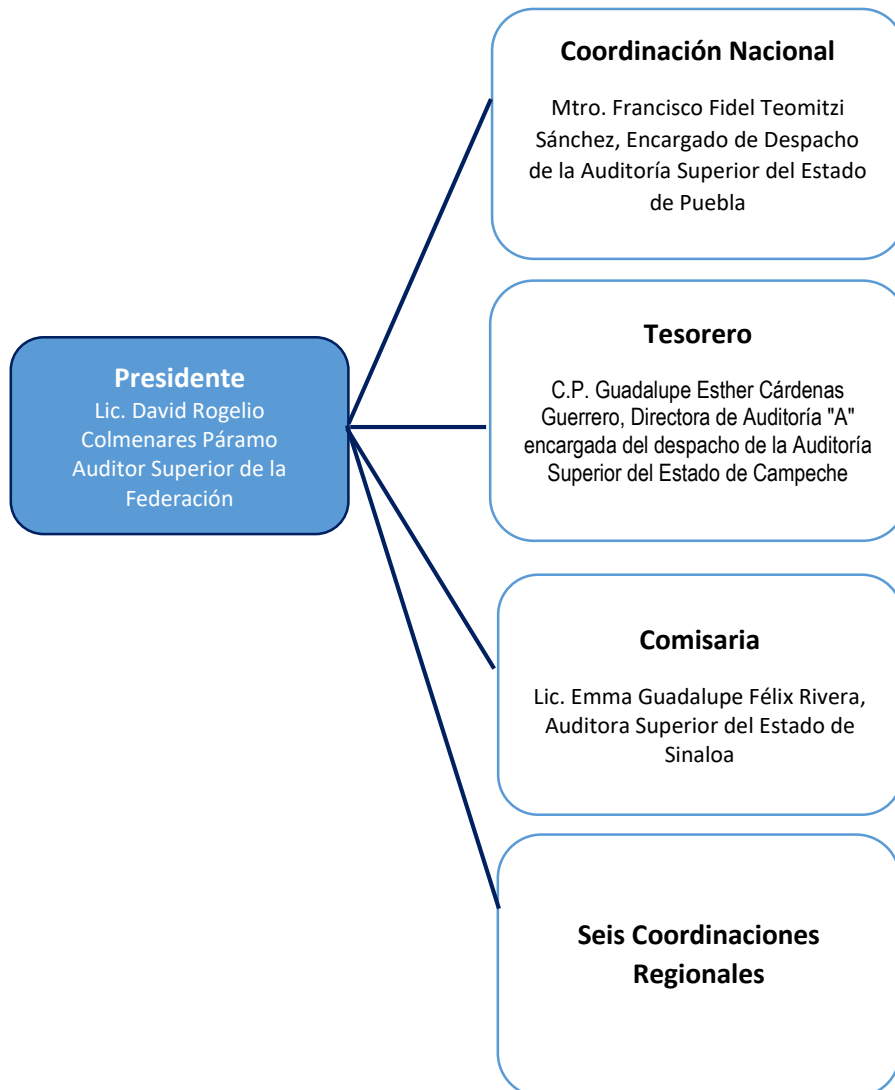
Presidente
Lic. David Rogelio Colmenares Páramo Auditor Superior de la Federación

Coordinación Nacional

Mtro. Francisco Fidel Teomitzi Sánchez, Encargado de Despacho de la Auditoría Superior del Estado de Puebla

Tesorero

C.P. Guadalupe Esther Cárdenas Guerrero, Directora de Auditoría "A" encargada del despacho de la Auditoría Superior del Estado de Campeche

Comisaria

Lic. Emma Guadalupe Félix Rivera, Auditora Superior del Estado de Sinaloa

Seis Coordinaciones Regionales